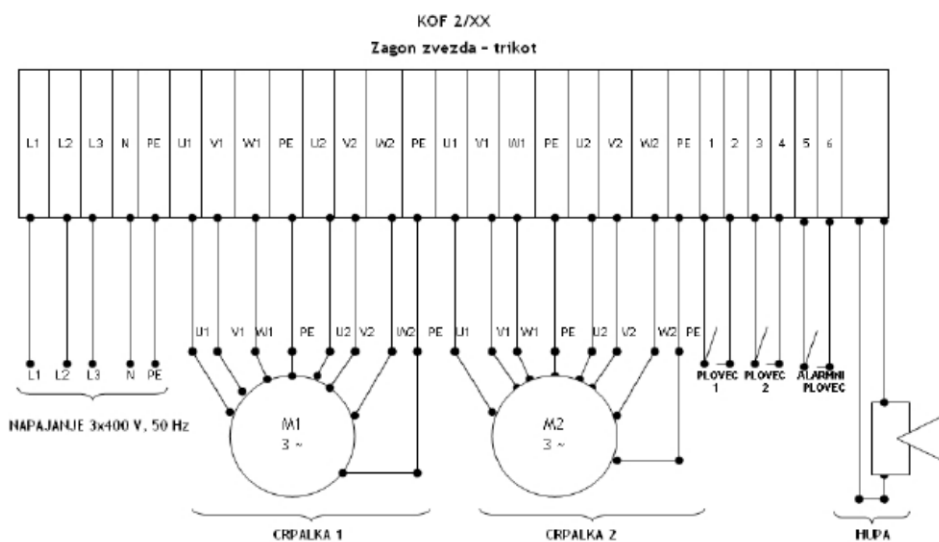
KOF 2/XX
Zagon zvezda - trikot

L1 L2 L3 N PE U1 V1 W1 PE U2 V2 W2 PE U1 V1 W1 PE U2 V2 W2 PE 1 2 3 4 5 6

U1 V1 W1 PE U2 V2 W2 PE U1 V1 W1 PE U2 V2 W2 PE

L1 L2 L3 N PE

PLOVEC 1 PLOVEC 2 ALARMNI PLOVEC

NAPAJANJE 3x400 V, 50 Hz

M1
3 ~

M2
3 ~

CRPALKA 1

CRPALKA 2

HUPA